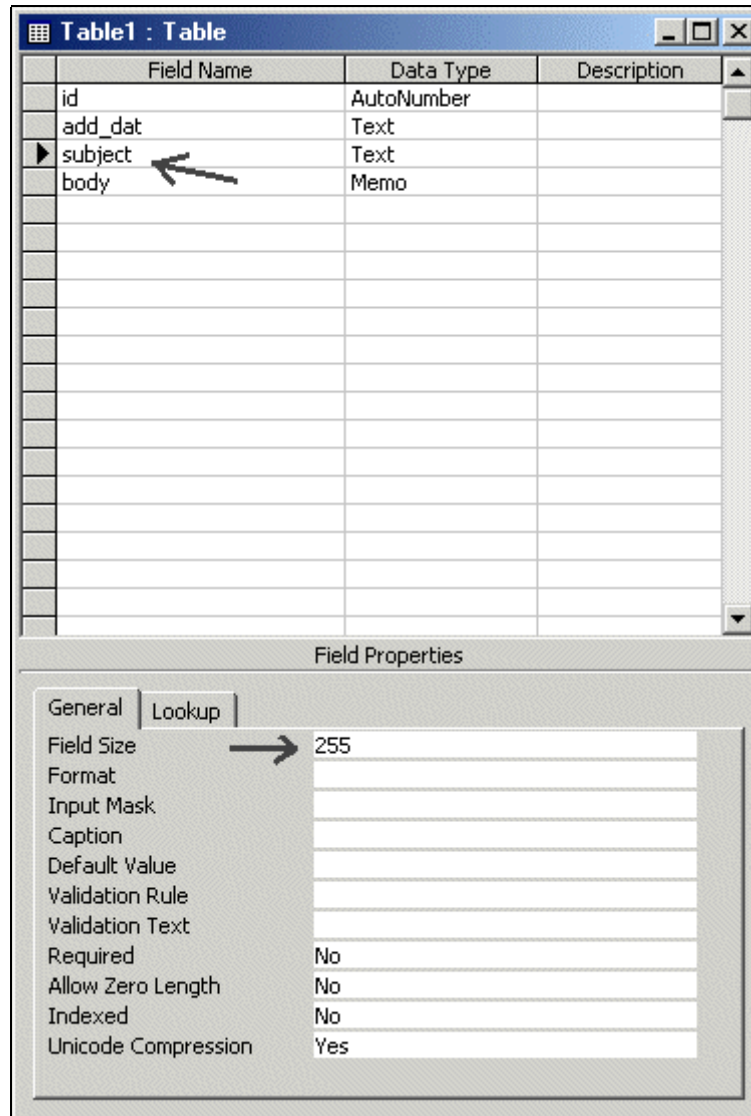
Table1 : Table

| Field Name | Data Type | Description |
|---|---|---|
| id | AutoNumber | |
| add_dat | Text | |
| subject | Text | |
| body | Memo | |

Field Properties

General | Lookup

| | |
|---|---|
| Field Size | 255 |
| Format | |
| Input Mask | |
| Caption | |
| Default Value | |
| Validation Rule | |
| Validation Text | |
| Required | No |
| Allow Zero Length | No |
| Indexed | No |
| Unicode Compression | Yes |